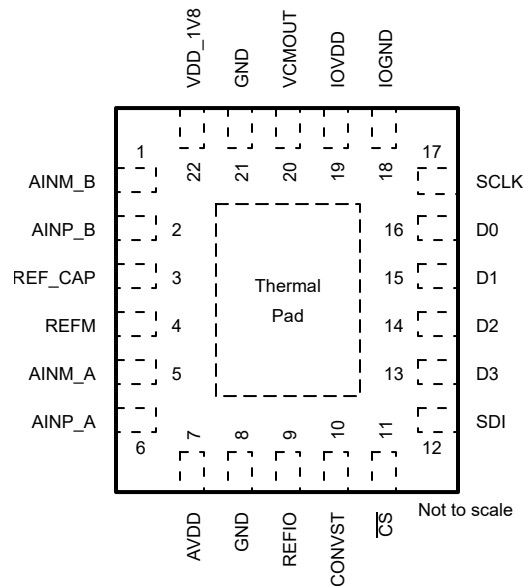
VDD_1V8
GND
VCMOUT
IOVDD
IOGND

22
21
20
19
18

1
AINM_B
17
SCLK

AINP_B
2
16
D0

REF_CAP
3
Thermal
15
D1

REFM
4
Pad
14
D2

AINM_A
5
13
D3

AINP_A
SDI

6
7
8
9
10
11
12

AVDD
GND
REFIO
CONVST
$\overline{CS}$

Not to scale